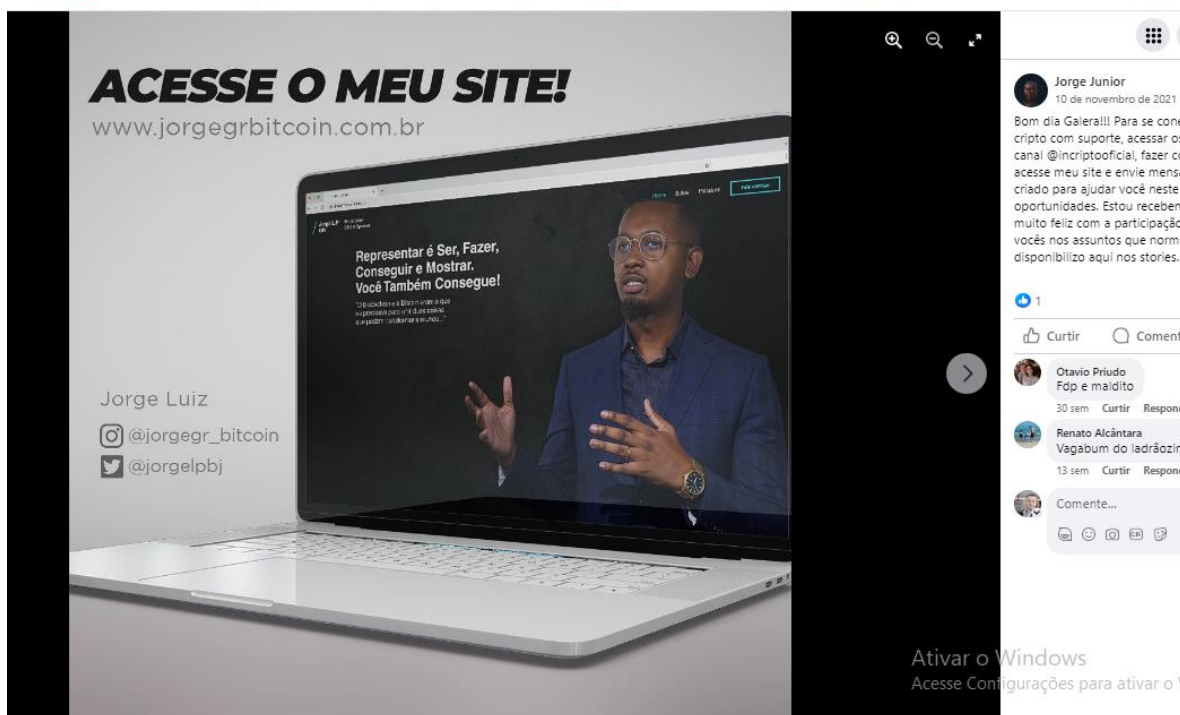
ACESSE O MEU SITE!
www.jorgegrbitcoin.com.br

Home Sobre Palestras Fale comigo

Representar é Ser, Fazer, Conseguir e Mostrar. Você Também Consegue!

"O blockchain e a Bitcoin vieram para que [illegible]"

Jorge Luiz
@jorgegr_bitcoin
@jorgelpbj

Jorge Junior
10 de novembro de 2021

Bom dia Galera!!! Para se cone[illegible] cripto com suporte, acessar os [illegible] canal @incriptooficial, fazer co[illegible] acesse meu site e envie mensa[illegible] criado para ajudar você neste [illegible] oportunidades. Estou recebendo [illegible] muito feliz com a participação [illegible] vocês nos assuntos que norm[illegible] disponibilizo aqui nos stories.

1

Curtir Coment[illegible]

Otavio Priudo
Fdp e maldito
30 sem Curtir Respon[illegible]

Renato Alcântara
Vagabum do ladrãozin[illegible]
13 sem Curtir Respon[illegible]

Comente...

Ativar o Windows
Acesse Configurações para ativar o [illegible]